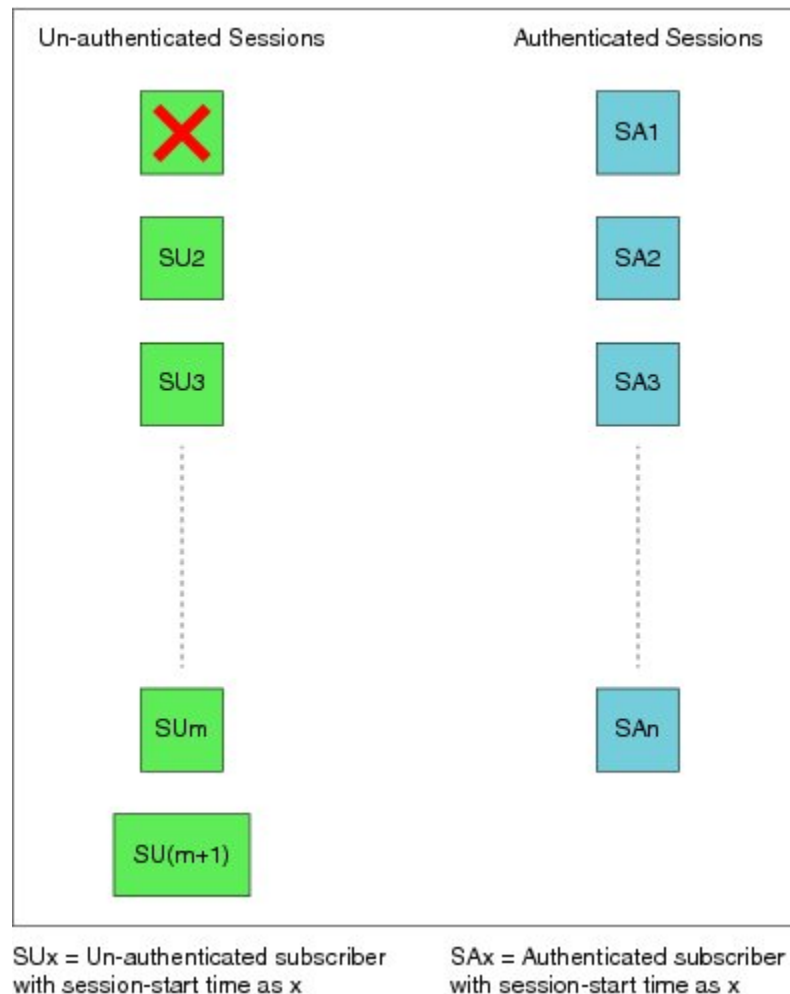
Un-authenticated Sessions

SU2

SU3

SUm

SU(m+1)

Authenticated Sessions

SA1

SA2

SA3

SAn

SUx = Un-authenticated subscriber with session-start time as x

SAx = Authenticated subscriber with session-start time as x